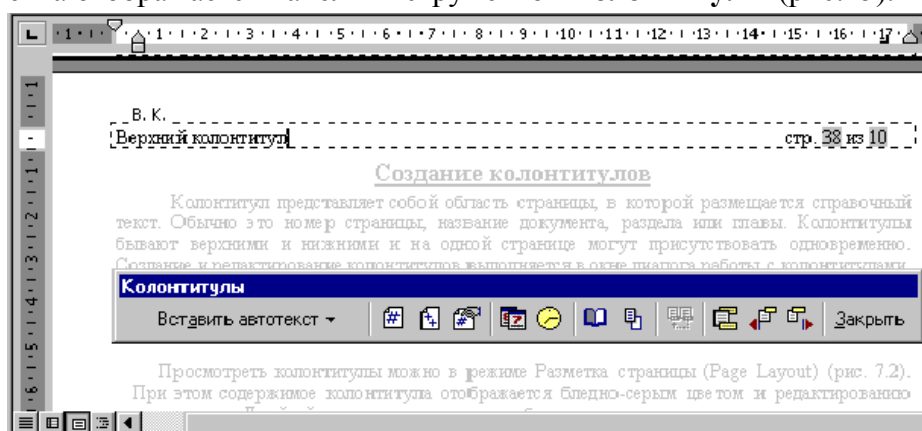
В. К.

Верхний колонтитул стр. 38 из 10

Создание колонтитулов

Колонтитул представляет собой область страницы, в которой размещается справочный текст. Обычно это номер страницы, название документа, раздела или главы. Колонтитулы бывают верхними и нижними и на одной странице могут присутствовать одновременно. Создание и редактирование колонтитулов выполняется в окне диалога работы с колонтитулами

Колонтитулы

Вставить автотекст ▾ Закрыть

Просмотреть колонтитулы можно в режиме Разметка страницы (Page Layout) (рис. 7.2). При этом содержимое колонтитула отображается бледно-серым цветом и редактированию